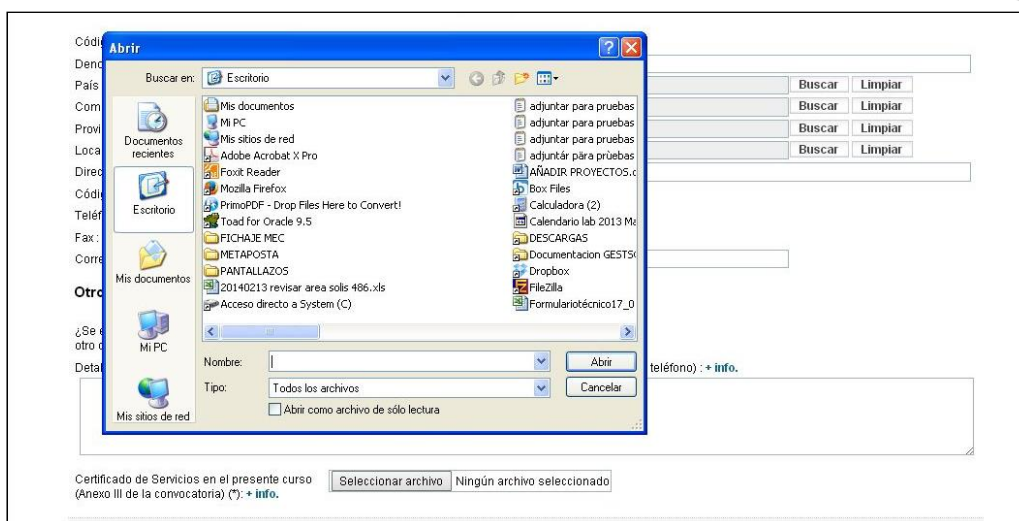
Códi
Deno
País
Com
Provi
Loca
Direc
Códi
Teléf
Fax :
Corre
Otro
¿Se e
otro c
Detal

Buscar Limpiar
Buscar Limpiar
Buscar Limpiar
Buscar Limpiar

Abrir
Buscar en: Escritorio

Documentos recientes
Escritorio
Mis documentos
Mi PC
Mis sitios de red

Mis documentos
Mi PC
Mis sitios de red
Adobe Acrobat X Pro
Foxit Reader
Mozilla Firefox
PrimoPDF - Drop Files Here to Convert!
Toad for Oracle 9.5
FICHAJE MEC
METAPOSTA
PANTALLAZOS
20140213 revisar area solis 486.xls
Acceso directo a System (C)
adjuntar para pruebas
adjuntar para pruebas
adjuntar para pruebas
adjuntár para prùebas
AÑADIR PROYECTOS.c
Box Files
Calculadora (2)
Calendario lab 2013 Ma
DESCARGAS
Documentacion GESTS
Dropbox
FileZilla
Formulariotécnico17_0

Nombre:
Abrir
Tipo: Todos los archivos
Cancelar
Abrir como archivo de sólo lectura

teléfono) : + info.

Certificado de Servicios en el presente curso (Anexo III de la convocatoria) (*): + info.
Seleccionar archivo Ningún archivo seleccionado